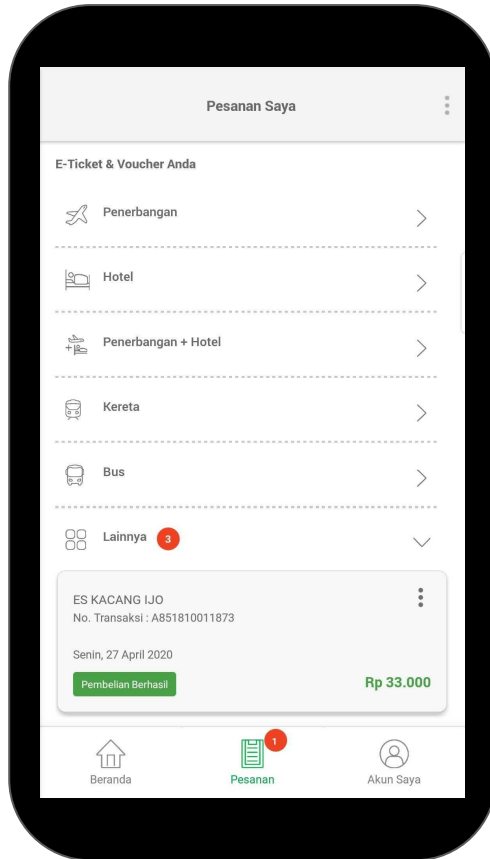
Pesanan Saya

E-Ticket & Voucher Anda

Penerbangan

Hotel

Penerbangan + Hotel

Kereta

Bus

Lainnya 3

ES KACANG IJO
No. Transaksi : A851810011873

Senin, 27 April 2020

Pembelian Berhasil

Rp 33.000

Beranda

1
Pesanan

Akun Saya